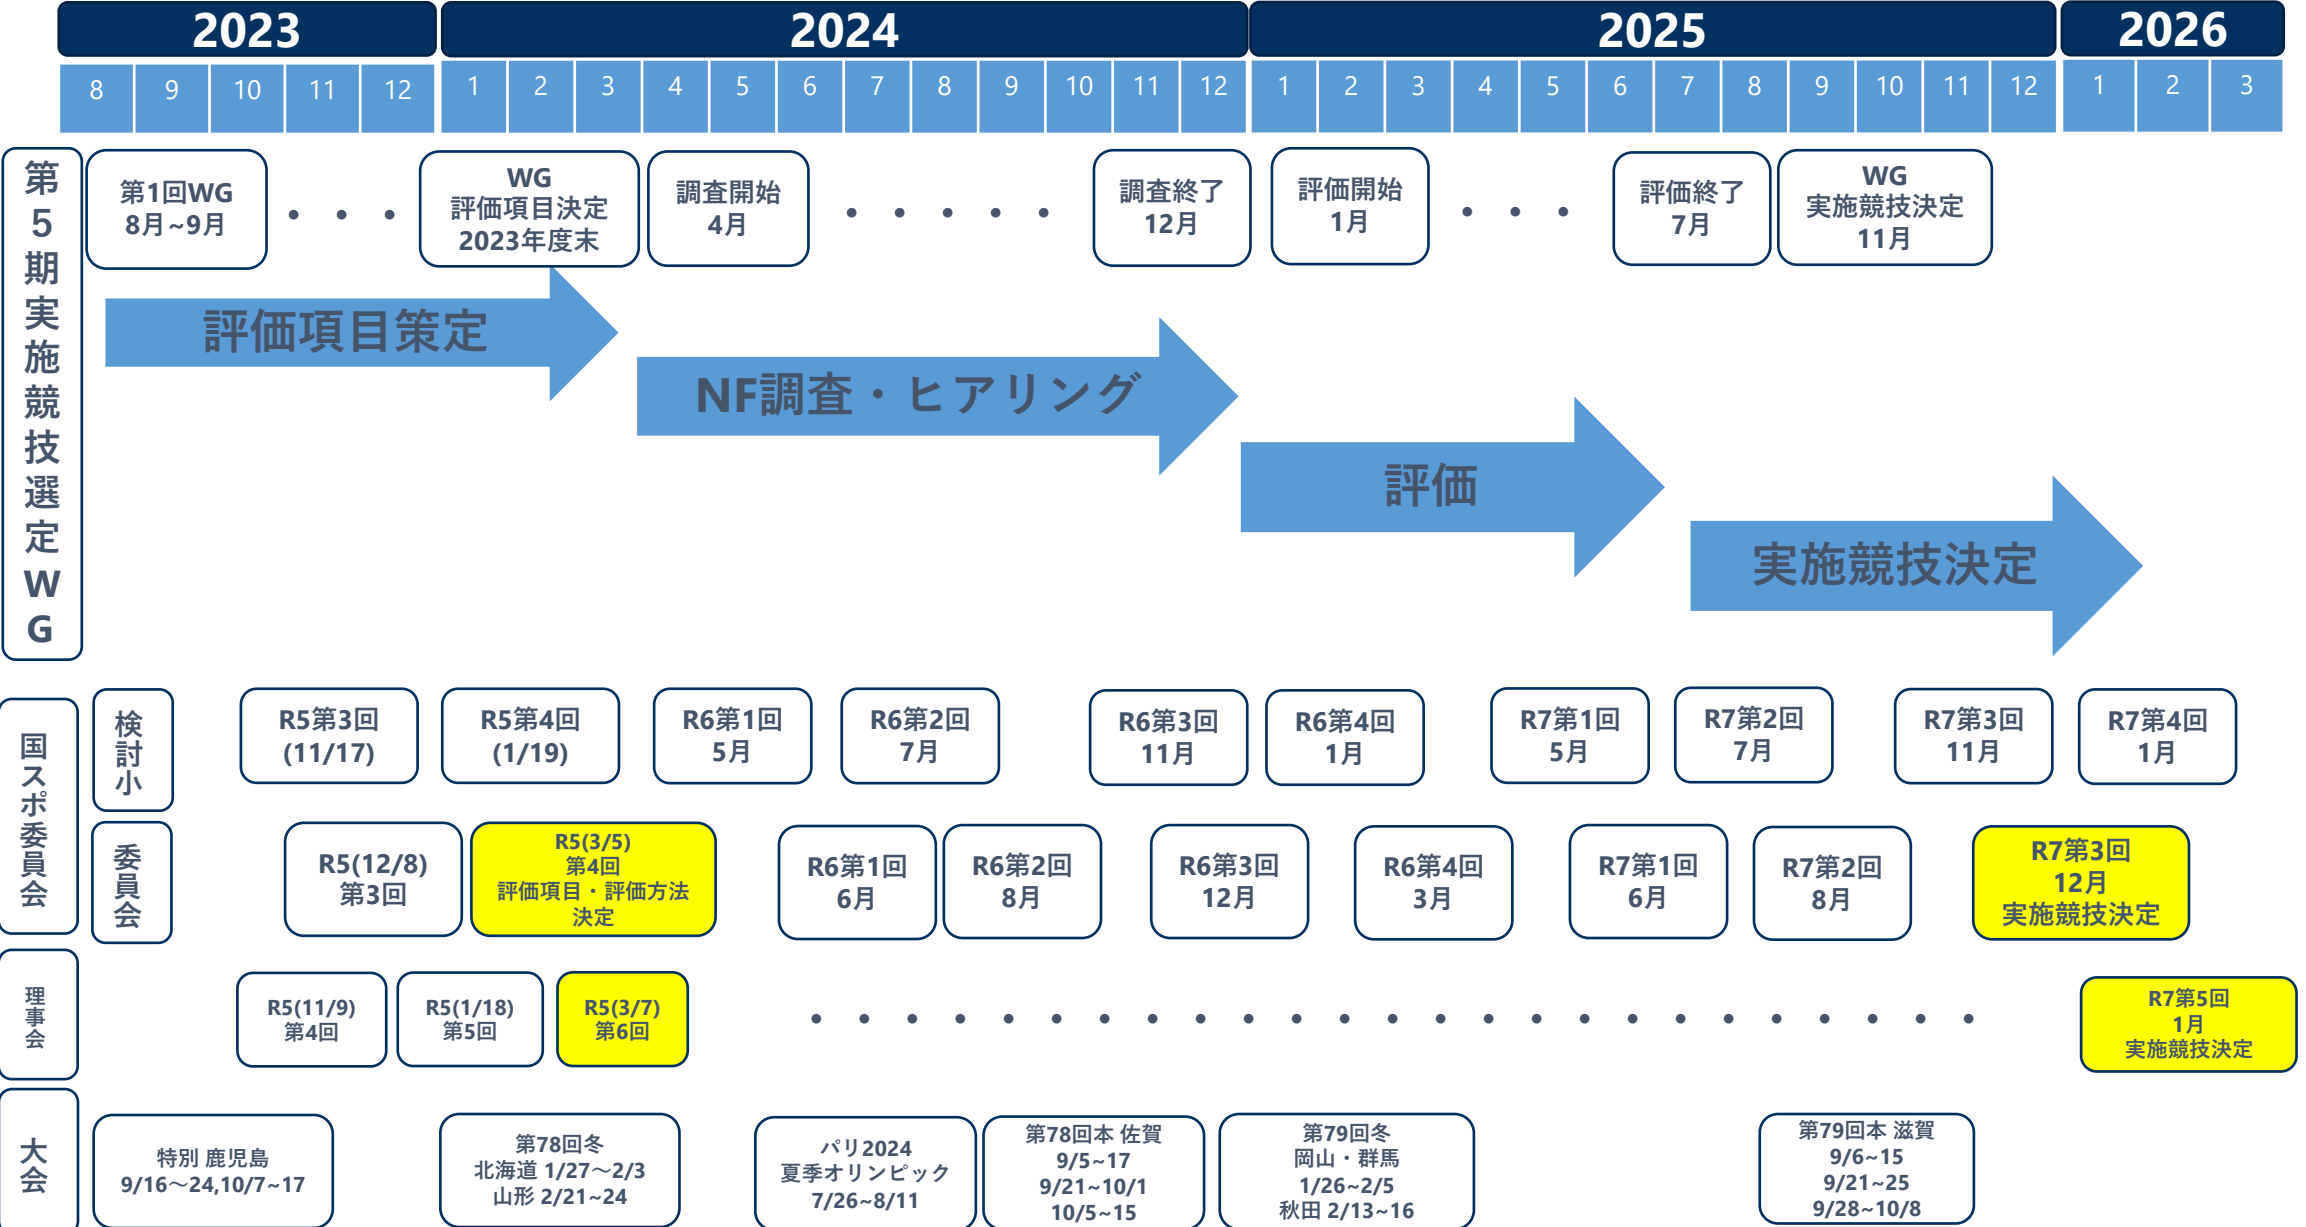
| 2023 | | | | | 2024 | | | | | | | | | | | | 2025 | | | | | | | | | | | | 2026 | | |
|---|---|---|---|---|---|---|---|---|---|---|---|---|---|---|---|---|---|---|---|---|---|---|---|---|---|---|---|---|---|---|---|
| 8 | 9 | 10 | 11 | 12 | 1 | 2 | 3 | 4 | 5 | 6 | 7 | 8 | 9 | 10 | 11 | 12 | 1 | 2 | 3 | 4 | 5 | 6 | 7 | 8 | 9 | 10 | 11 | 12 | 1 | 2 | 3 |

第5期実施競技選定WG

第1回WG
8月~9月

WG
評価項目決定
2023年度末

調査開始
4月

調査終了
12月

評価開始
1月

評価終了
7月

WG
実施競技決定
11月

評価項目策定

NF調査・ヒアリング

評価

実施競技決定

国スポ委員会

検討小

R5第3回
(11/17)

R5第4回
(1/19)

R6第1回
5月

R6第2回
7月

R6第3回
11月

R6第4回
1月

R7第1回
5月

R7第2回
7月

R7第3回
11月

R7第4回
1月

委員会

R5(12/8)
第3回

R5(3/5)
第4回
評価項目・評価方法
決定

R6第1回
6月

R6第2回
8月

R6第3回
12月

R6第4回
3月

R7第1回
6月

R7第2回
8月

R7第3回
12月
実施競技決定

理事会

R5(11/9)
第4回

R5(1/18)
第5回

R5(3/7)
第6回

R7第5回
1月
実施競技決定

大会

特別 鹿児島
9/16～24,10/7~17

第78回冬
北海道 1/27～2/3
山形 2/21~24

パリ2024
夏季オリンピック
7/26~8/11

第78回本 佐賀
9/5~17
9/21~10/1
10/5~15

第79回冬
岡山・群馬
1/26~2/5
秋田 2/13~16

第79回本 滋賀
9/6~15
9/21~25
9/28~10/8